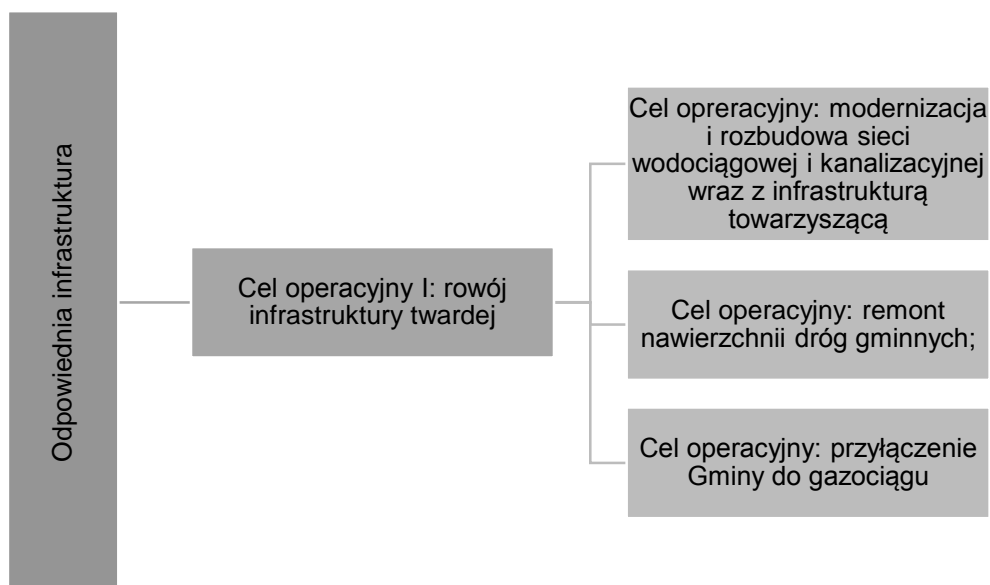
Odpowiednia infrastruktura

Cel operacyjny I: rowój infrastruktury twardej

Cel opreracyjny: modernizacja i rozbudowa sieci wodociągowej i kanalizacyjnej wraz z infrastrukturą towarzyszącą

Cel operacyjny: remont nawierzchnii dróg gminnych;

Cel operacyjny: przyłączenie Gminy do gazociągu